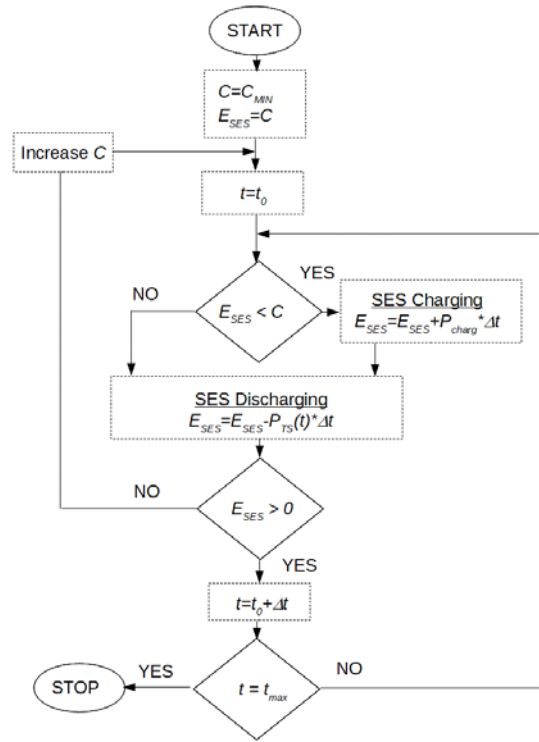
START

$C=C_{MIN}$
$E_{SES}=C$

Increase $C$

$t=t_0$

YES

NO

$E_{SES} < C$

SES Charging
$E_{SES}=E_{SES}+P_{charg}*\Delta t$

SES Discharging
$E_{SES}=E_{SES}-P_{TS}(t)*\Delta t$

NO

$E_{SES} > 0$

YES

$t=t_0+\Delta t$

YES

STOP

$t = t_{max}$

NO